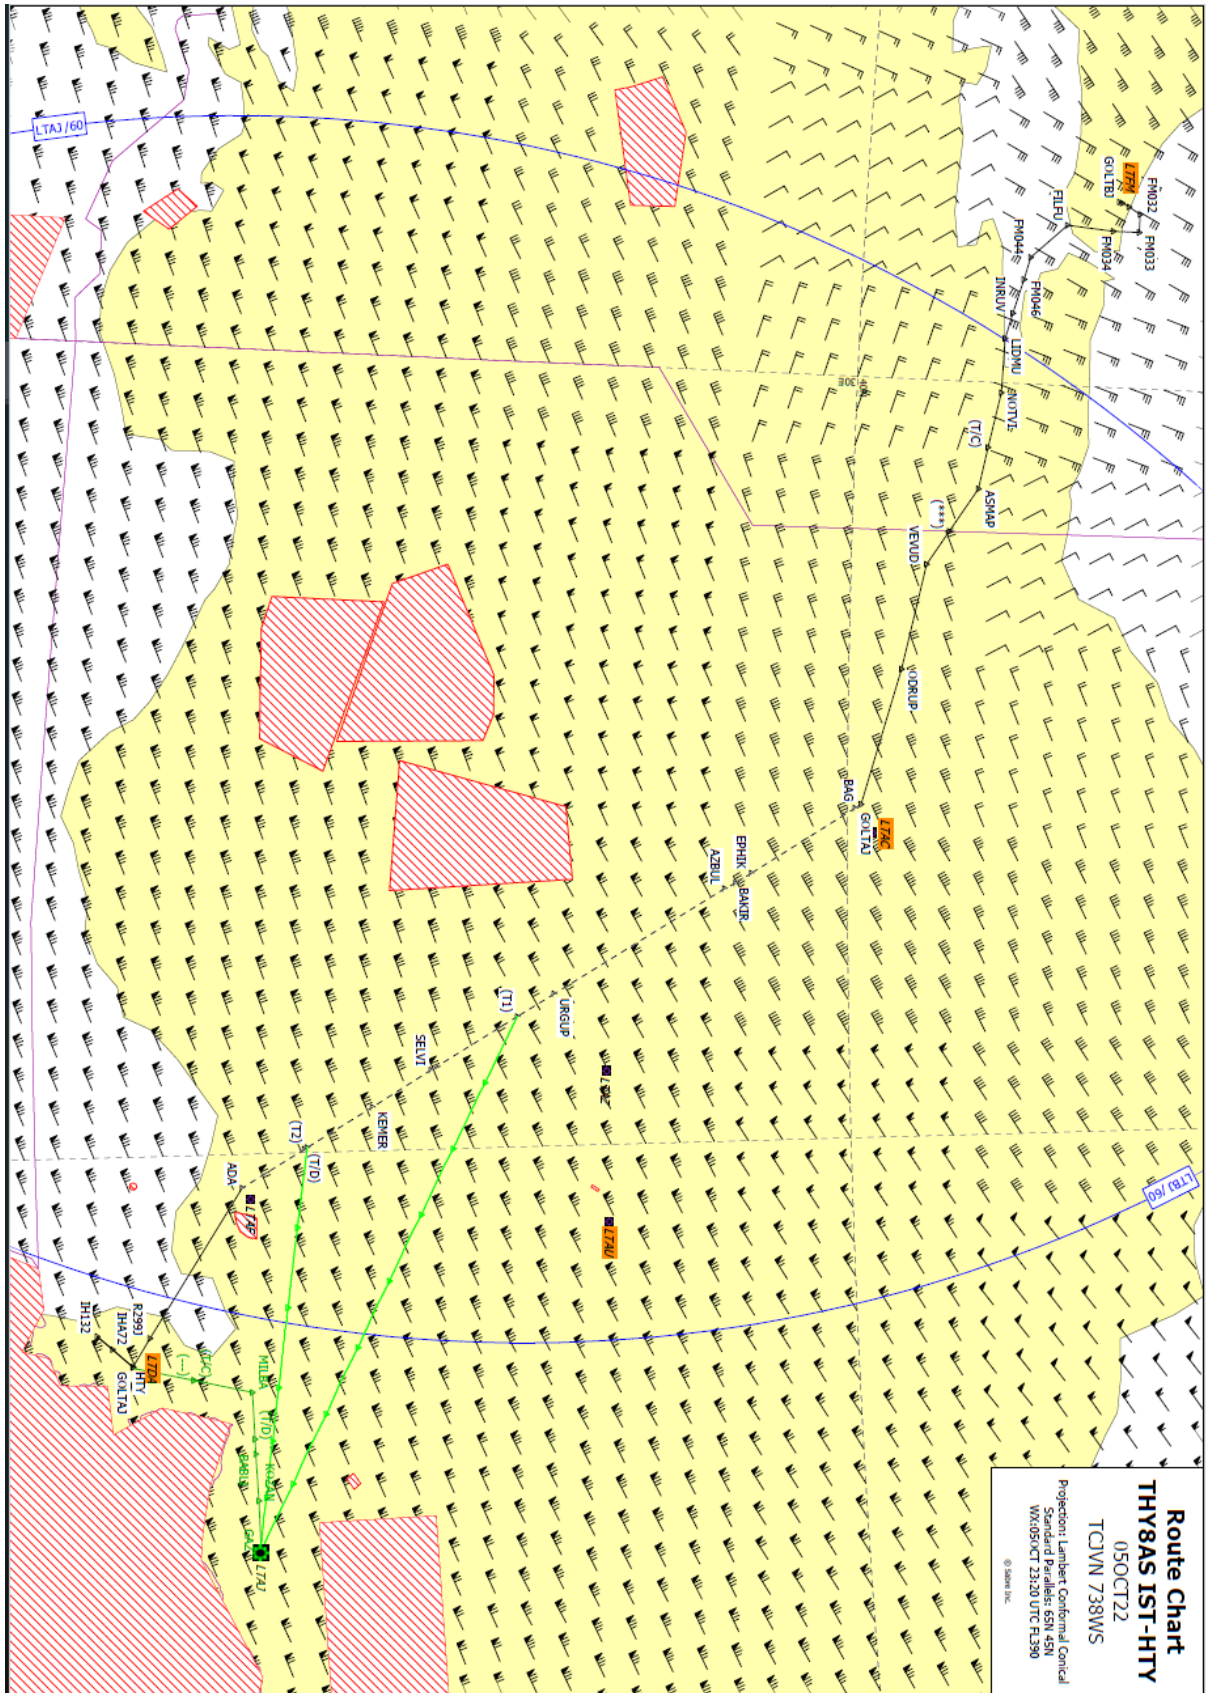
Route Chart
THY8AS IST-HTY
05OCT22
TCJVN 738WS
Projection: Lambert Conformal Conical
Standard Parallels: 65N 45N
Wx:05OCT 23:20 UTC FL390
© Sabre Inc.

LTAJ /60
LTBJ /60
LTFM
GOLTB1
FM032
FM033
FM034
FILFU
FM044
FM046
INRUV
LUDMU
ENOTU
(T/C)
ASMAP
(***)
VEVUD
ODRUP
30E
BAG
LTAC
GOLTA0
EPHIK
BAKIR
AZBUL
(T1)
URGUP
SELVI
LTAZ
KEMER
(T2)
(T/D)
ADA
LTAF
LTAU
R2993
IHA72
IH132
LTDA
HTY
GOLTA3
MILBA
(T/D)
BABIL
KOZAN
GAZ
LTAJ